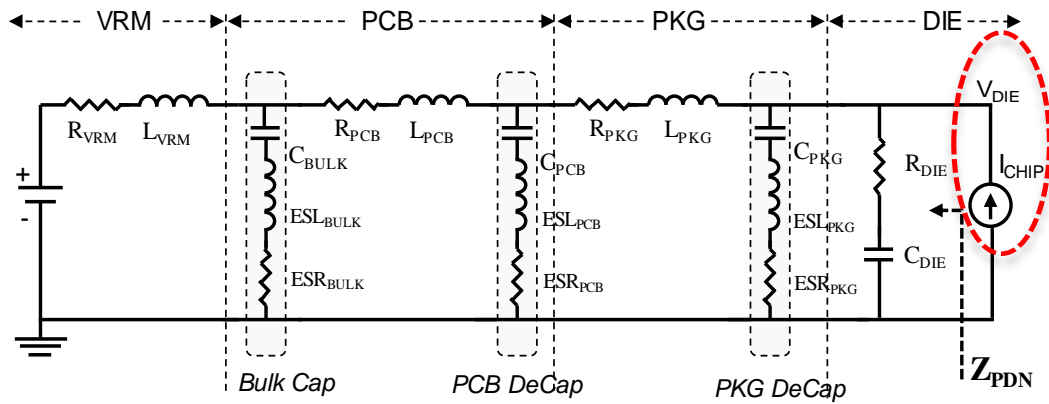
VRM PCB PKG DIE

$R_{VRM}$ $L_{VRM}$ $R_{PCB}$ $L_{PCB}$ $R_{PKG}$ $L_{PKG}$ $V_{DIE}$

+
-

$C_{BULK}$
$ESL_{BULK}$
$ESR_{BULK}$

$C_{PCB}$
$ESL_{PCB}$
$ESR_{PCB}$

$C_{PKG}$
$ESL_{PKG}$
$ESR_{PKG}$

$R_{DIE}$
$C_{DIE}$
$I_{CHIP}$

Bulk Cap PCB DeCap PKG DeCap

$Z_{PDN}$